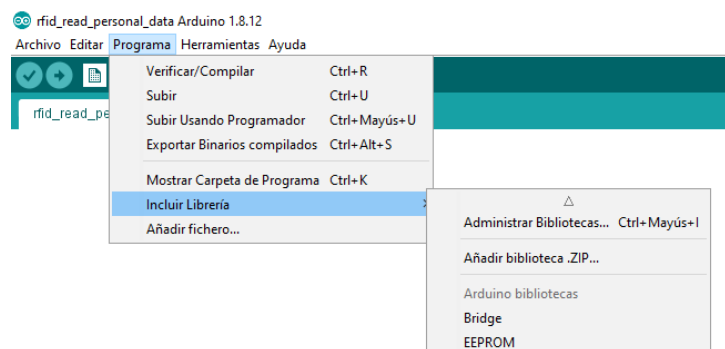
rfid_read_personal_data Arduino 1.8.12

Archivo Editar Programa Herramientas Ayuda

rfid_read_pe

Verificar/Compilar Ctrl+R
Subir Ctrl+U
Subir Usando Programador Ctrl+Mayús+U
Exportar Binarios compilados Ctrl+Alt+S
Mostrar Carpeta de Programa Ctrl+K
Incluir Librería
Añadir fichero...

△
Administrar Bibliotecas... Ctrl+Mayús+I
Añadir biblioteca .ZIP...
Arduino bibliotecas
Bridge
EEPROM